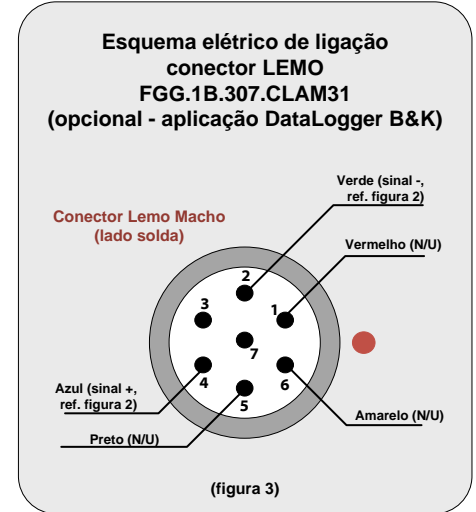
Esquema elétrico de ligação conector LEMO FGG.1B.307.CLAM31 (opcional - aplicação DataLogger B&K)

Conector Lemo Macho (lado solda)

Verde (sinal -, ref. figura 2)

Vermelho (N/U)

2

3

1

7

4

6

5

Azul (sinal +, ref. figura 2)

Preto (N/U)

Amarelo (N/U)

(figura 3)